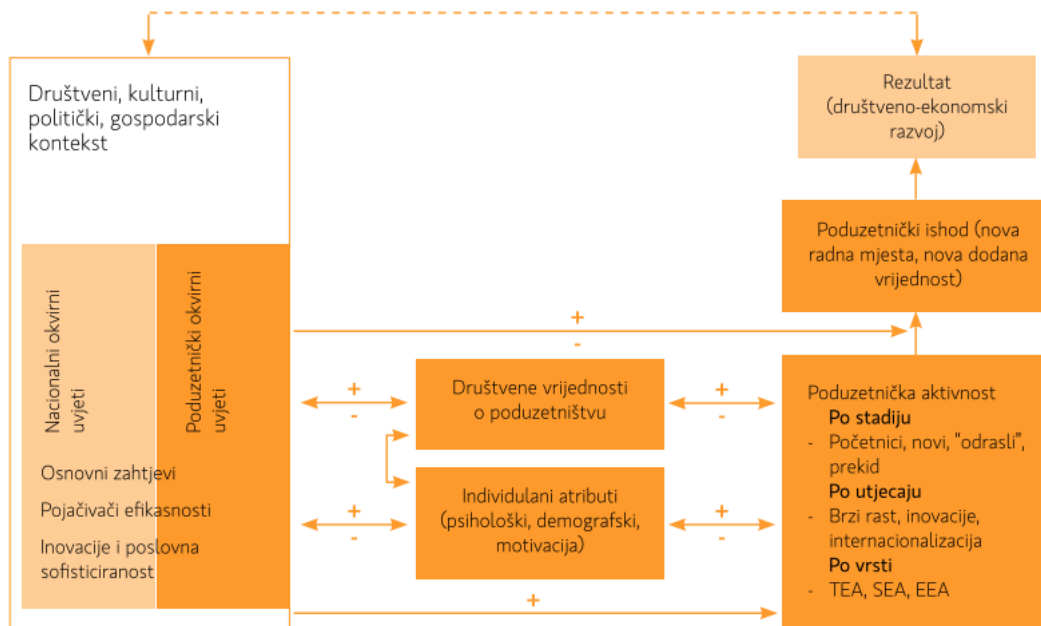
Društveni, kulturni, politički, gospodarski kontekst

Rezultat (društveno-ekonomski razvoj)

Poduzetnički ishod (nova radna mjesta, nova dodana vrijednost)

Nacionalni okvirni uvjeti

Poduzetnički okvirni uvjeti

Osnovni zahtjevi

Pojačivači efikasnosti

Inovacije i poslovna sofisticiranost

+
-

+
-

Društvene vrijednosti o poduzetništvu

+
-

Individulani atributi (psihološki, demografski, motivacija)

+
-

+
-

+

Poduzetnička aktivnost
Po stadiju
- Početnici, novi, "odrasli", prekid
Po utjecaju
- Brzi rast, inovacije, internacionalizacija
Po vrsti
- TEA, SEA, EEA